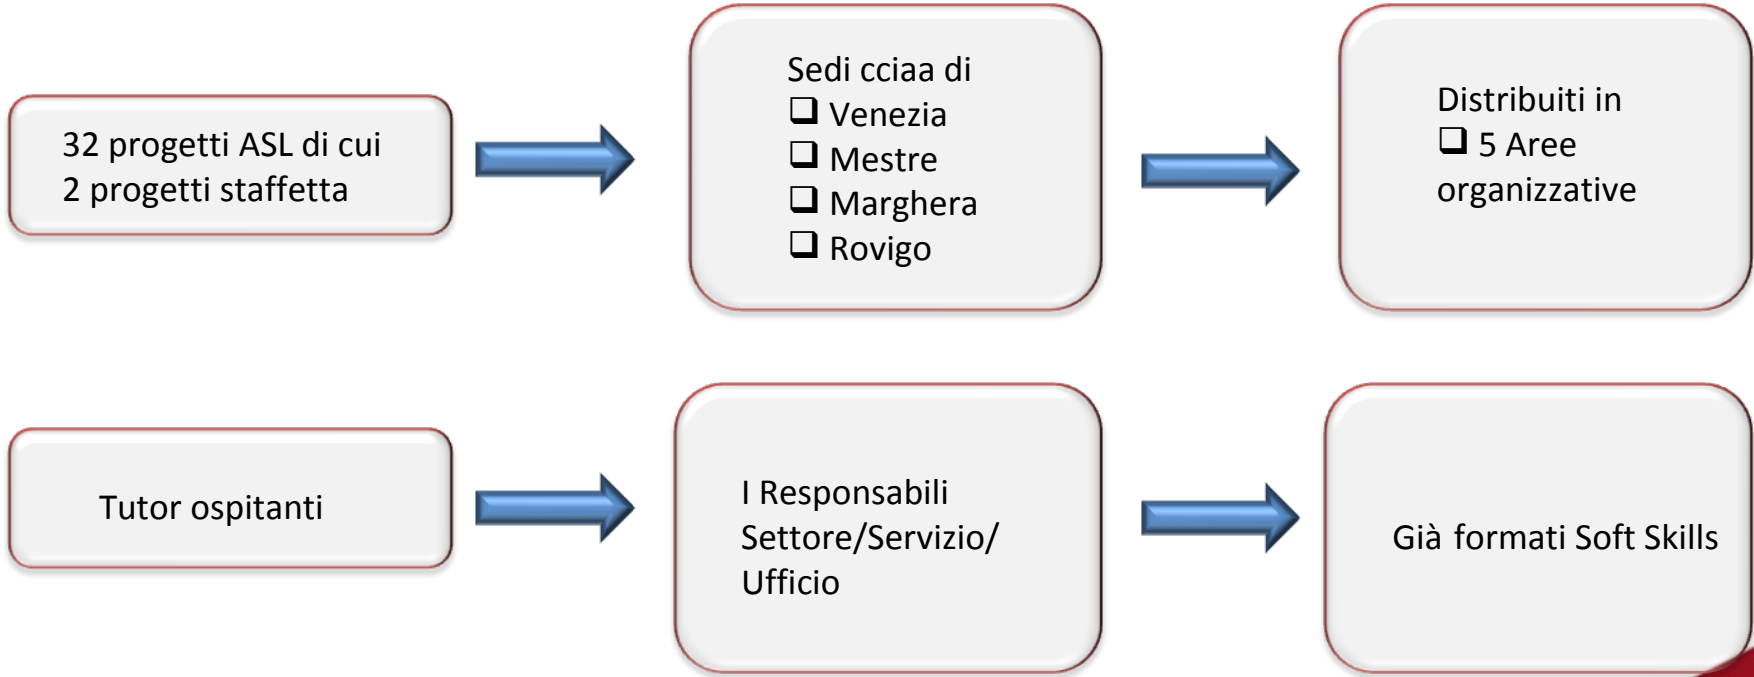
32 progetti ASL di cui
2 progetti staffetta

Sedi cciaa di
❑ Venezia
❑ Mestre
❑ Marghera
❑ Rovigo

Distribuiti in
❑ 5 Aree organizzative

Tutor ospitanti

I Responsabili Settore/Servizio/ Ufficio

Già formati Soft Skills